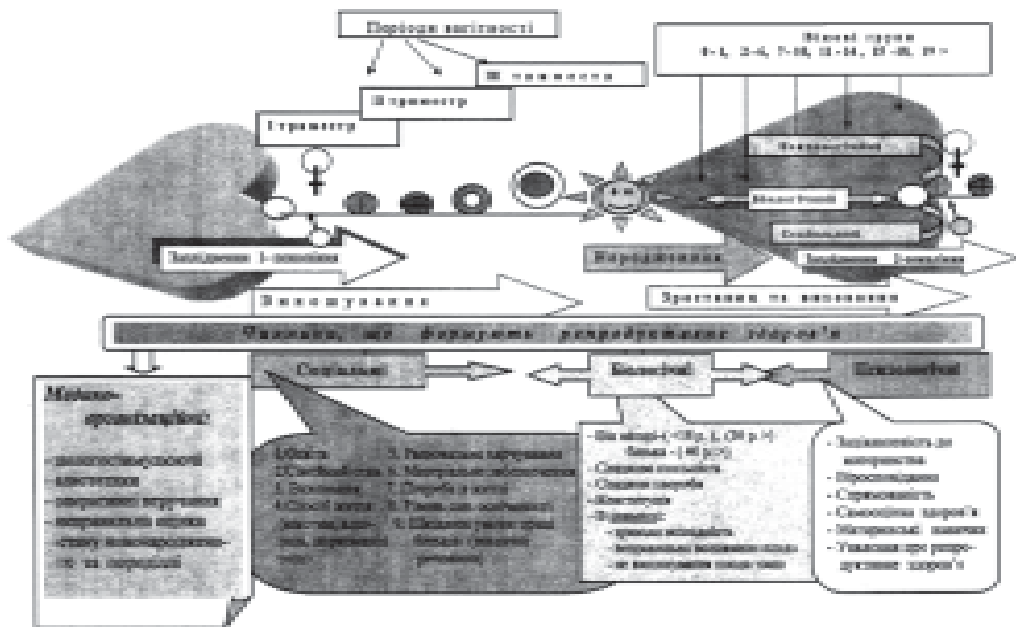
Періоди вагітності

І триместр

ІІ триместр

ІІІ триместр

Вікові групи
0-1, 2-6, 7-10, 11-14, 15-18, 19 >

Запліднення 1-покоління

Виношування

Народження

Запліднення 2-покоління

Зростання та виховання

Чинники, що формують репродуктивне здоров'я

Соціальні

Біологічні

Психологічні

Медико-організаційні:
- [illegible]
- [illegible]
- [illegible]

1. Освіта
2. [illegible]
3. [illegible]
4. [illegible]
5. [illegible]
6. Матеріальне забезпечення
7. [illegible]
8. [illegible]
9. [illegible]

- Вік матері < (18 р.), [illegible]
- Спадкові хвороби
- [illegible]
- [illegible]
- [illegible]

- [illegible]
- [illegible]
- Стриманість
- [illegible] здоров'я
- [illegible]
- Уявлення про репродуктивне здоров'я